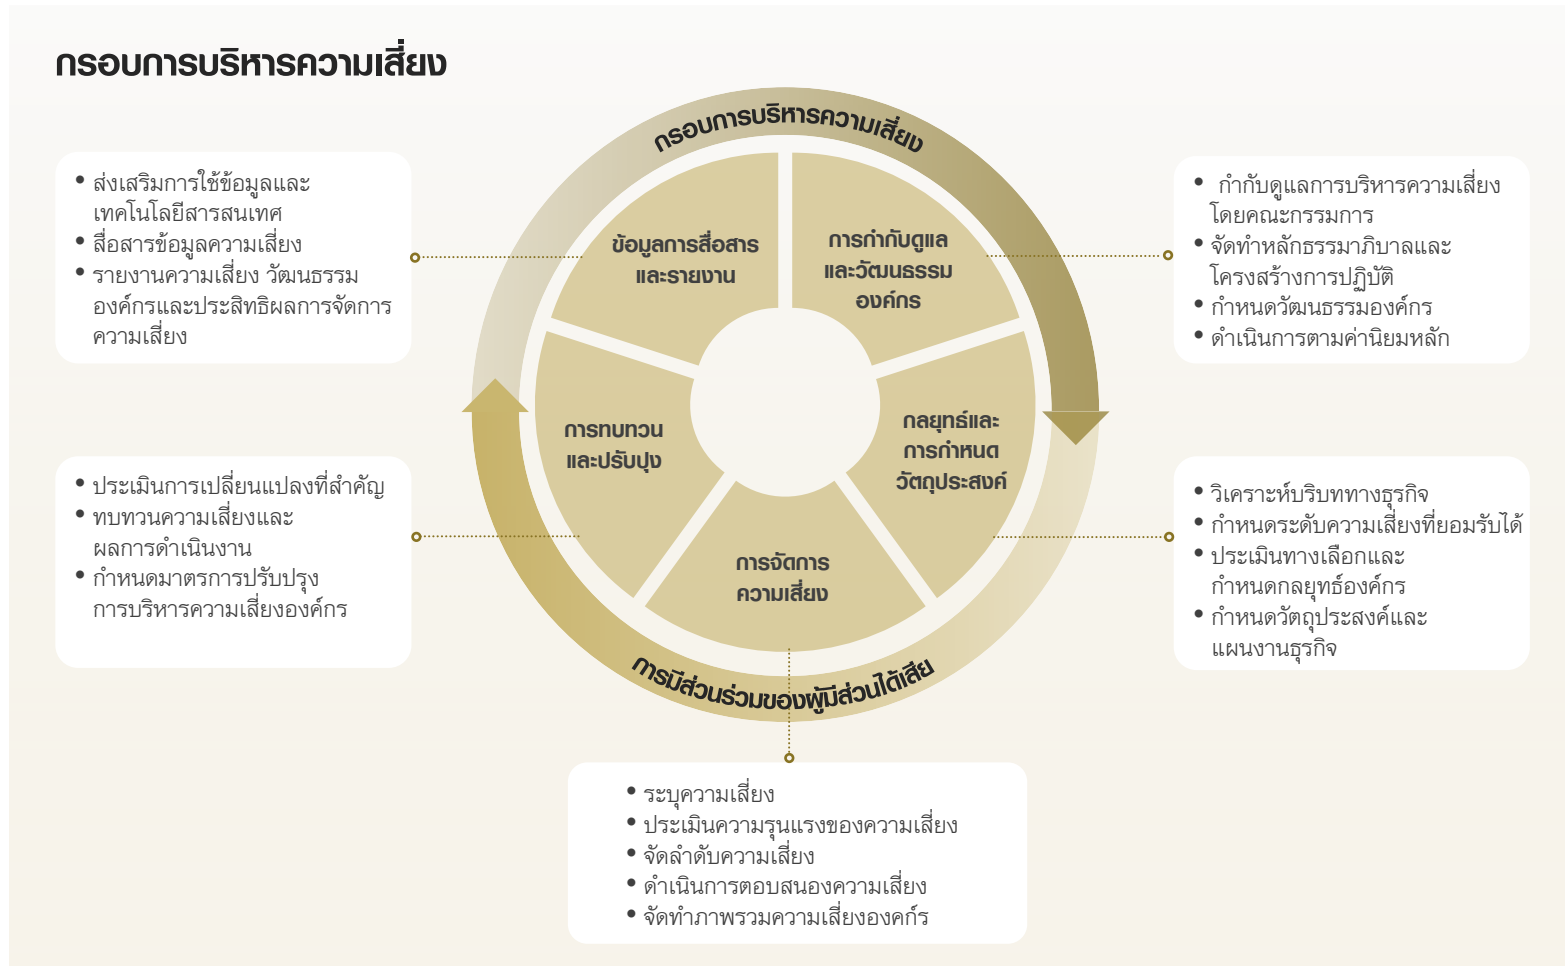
กรอบการบริหารความเสี่ยง

กรอบการบริหารความเสี่ยง

• ส่งเสริมการใช้ข้อมูลและเทคโนโลยีสารสนเทศ
• สื่อสารข้อมูลความเสี่ยง
• รายงานความเสี่ยง วัฒนธรรมองค์กรและประสิทธิผลการจัดการความเสี่ยง

ข้อมูลการสื่อสารและรายงาน

การกำกับดูแลและวัฒนธรรมองค์กร

• กำกับดูแลการบริหารความเสี่ยงโดยคณะกรรมการ
• จัดทำหลักธรรมาภิบาลและโครงสร้างการปฏิบัติ
• กำหนดวัฒนธรรมองค์กร
• ดำเนินการตามค่านิยมหลัก

การทบทวนและปรับปรุง

กลยุทธ์และการกำหนดวัตถุประสงค์

• ประเมินการเปลี่ยนแปลงที่สำคัญ
• ทบทวนความเสี่ยงและผลการดำเนินงาน
• กำหนดมาตรการปรับปรุงการบริหารความเสี่ยงองค์กร

การจัดการความเสี่ยง

• วิเคราะห์บริบททางธุรกิจ
• กำหนดระดับความเสี่ยงที่ยอมรับได้
• ประเมินทางเลือกและกำหนดกลยุทธ์องค์กร
• กำหนดวัตถุประสงค์และแผนงานธุรกิจ

การมีส่วนร่วมของผู้มีส่วนได้เสีย

• ระบุความเสี่ยง
• ประเมินความรุนแรงของความเสี่ยง
• จัดลำดับความเสี่ยง
• ดำเนินการตอบสนองความเสี่ยง
• จัดทำภาพรวมความเสี่ยงองค์กร